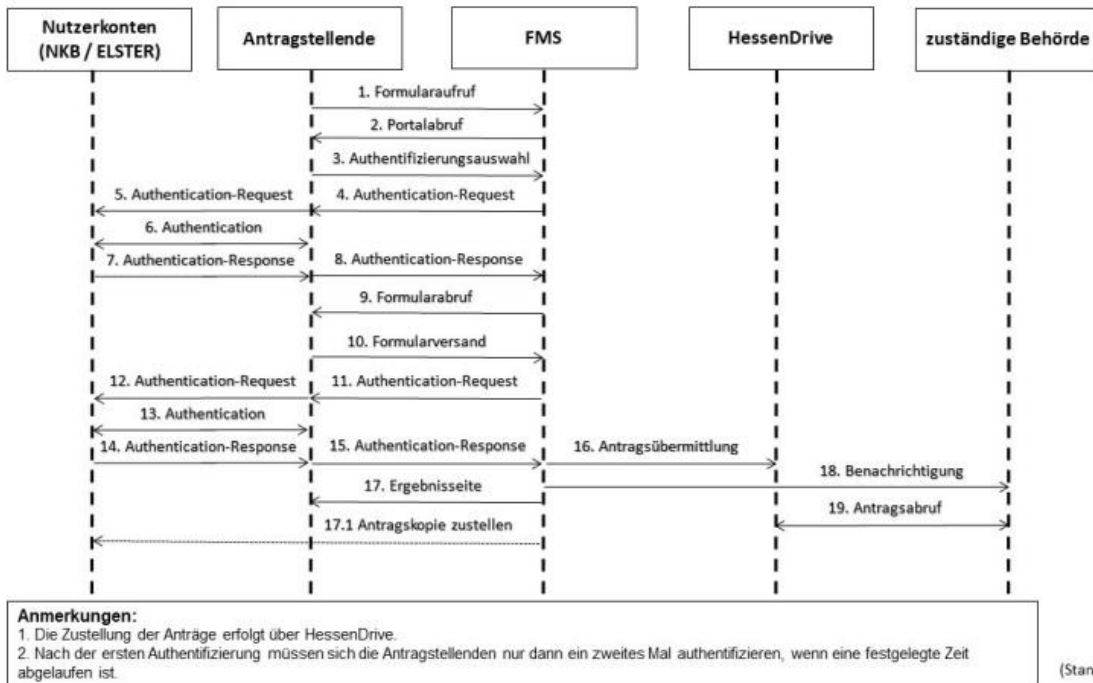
Nutzerkonten (NKB / ELSTER)

Antragstellende

FMS

HessenDrive

zuständige Behörde

1. Formularaufruf

2. Portalabruf

3. Authentifizierungsauswahl

5. Authentication-Request

4. Authentication-Request

6. Authentication

7. Authentication-Response

8. Authentication-Response

9. Formularabruf

10. Formularversand

12. Authentication-Request

11. Authentication-Request

13. Authentication

14. Authentication-Response

15. Authentication-Response

16. Antragsübermittlung

18. Benachrichtigung

17. Ergebnisseite

19. Antragsabruf

17.1 Antragskopie zustellen

Anmerkungen:
1. Die Zustellung der Anträge erfolgt über HessenDrive.
2. Nach der ersten Authentifizierung müssen sich die Antragstellenden nur dann ein zweites Mal authentifizieren, wenn eine festgelegte Zeit abgelaufen ist.

(Stan